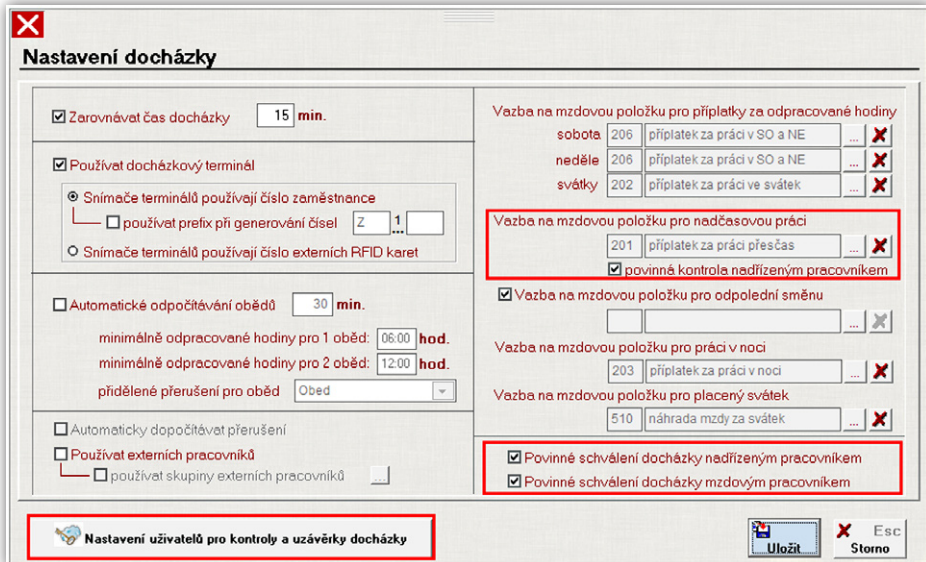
Nastavení docházky

Zarovnávat čas docházky 15 min.

Používat docházkový terminál

Snímače terminálů používají číslo zaměstnance

používat prefix při generování čísel Z 1

Snímače terminálů používají číslo externích RFID karet

Automatické odpočítávání obědů 30 min.

minimálně odpracované hodiny pro 1 oběd: 06:00 hod.

minimálně odpracované hodiny pro 2 oběd: 12:00 hod.

přidělené přerušení pro oběd Obed

Automaticky dopočítávat přerušení

Používat externích pracovníků

používat skupiny externích pracovníků ...

Vazba na mzdovou položku pro příplatky za odpracované hodiny

sobota 206 příplatek za práci v SO a NE ...

neděle 206 příplatek za práci v SO a NE ...

svátky 202 příplatek za práci ve svátek ...

Vazba na mzdovou položku pro nadčasovou práci

201 příplatek za práci přesčas ...

povinná kontrola nadřízeným pracovníkem

Vazba na mzdovou položku pro odpolední směnu

...

Vazba na mzdovou položku pro práci v noci

203 příplatek za práci v noci ...

Vazba na mzdovou položku pro placený svátek

510 náhrada mzdy za svátek ...

Povinné schválení docházky nadřízeným pracovníkem

Povinné schválení docházky mzdovým pracovníkem

Nastavení uživatelů pro kontroly a uzávěrky docházky

Uložit

Esc Storno